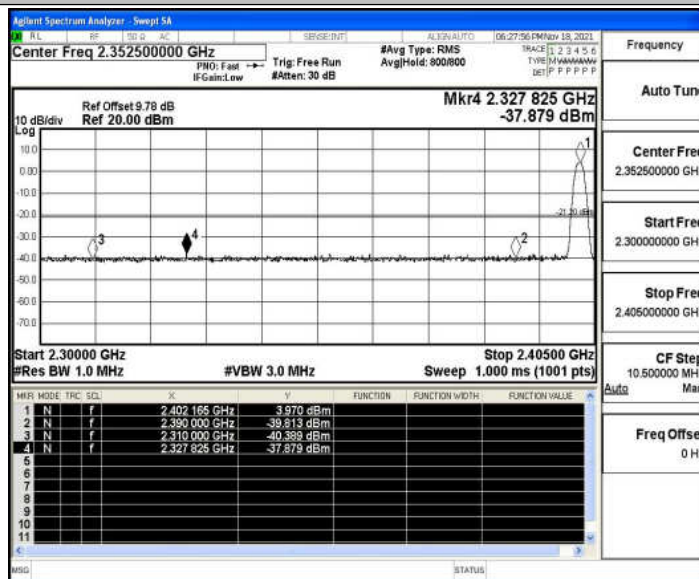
Agilent Spectrum Analyzer - Swept SA

RL RF 50 Ω AC SENSE:INT ALIGN AUTO 06:27:56 PM Nov 18, 2021

Center Freq 2.352500000 GHz

PNO: Fast IFGain:Low

Trig: Free Run #Atten: 30 dB

#Avg Type: RMS Avg|Hold: 800/800

TRACE 1 2 3 4 5 6 TYPE M WWWWW DET P P P P P P

Frequency

Ref Offset 9.78 dB

10 dB/div Ref 20.00 dBm

Log

Mkr4 2.327 825 GHz -37.879 dBm

10.0
0.00
-10.0
-20.0
-30.0
-40.0
-50.0
-60.0
-70.0

-21.20 dBm

1 2 3 4

Start 2.30000 GHz #Res BW 1.0 MHz #VBW 3.0 MHz Stop 2.40500 GHz Sweep 1.000 ms (1001 pts)

| MKR | MODE | TRC | SCL | X | Y | FUNCTION | FUNCTION WIDTH | FUNCTION VALUE |
|---|---|---|---|---|---|---|---|---|
| 1 | N | 1 | f | 2.402 165 GHz | 3.970 dBm | | | |
| 2 | N | 1 | f | 2.390 000 GHz | -39.813 dBm | | | |
| 3 | N | 1 | f | 2.310 000 GHz | -40.389 dBm | | | |
| 4 | N | 1 | f | 2.327 825 GHz | -37.879 dBm | | | |
| 5 | | | | | | | | |
| 6 | | | | | | | | |
| 7 | | | | | | | | |
| 8 | | | | | | | | |
| 9 | | | | | | | | |
| 10 | | | | | | | | |
| 11 | | | | | | | | |

Auto Tun

Center Fre 2.352500000 GH

Start Fre 2.300000000 GH

Stop Fre 2.405000000 GH

CF Step 10.500000 MH Auto Ma

Freq Offse 0 H

MSG STATUS